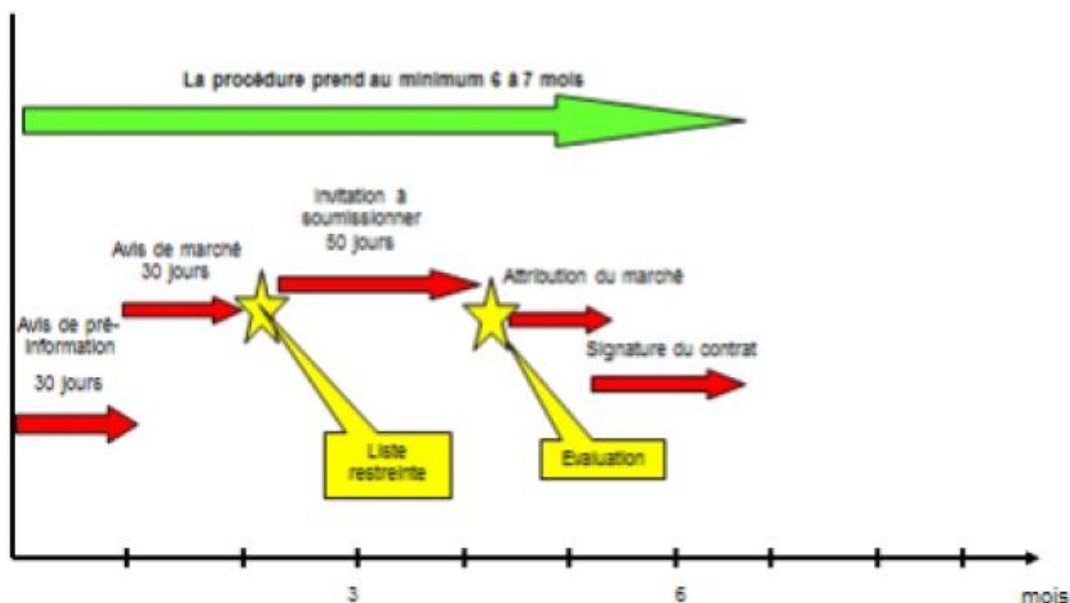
La procédure prend au minimum 6 à 7 mois

Avis de pré-information

30 jours

Avis de marché
30 jours

Invitation à soumissionner
50 jours

Attribution du marché

Signature du contrat

Liste restreinte

Evaluation

3

6

mois